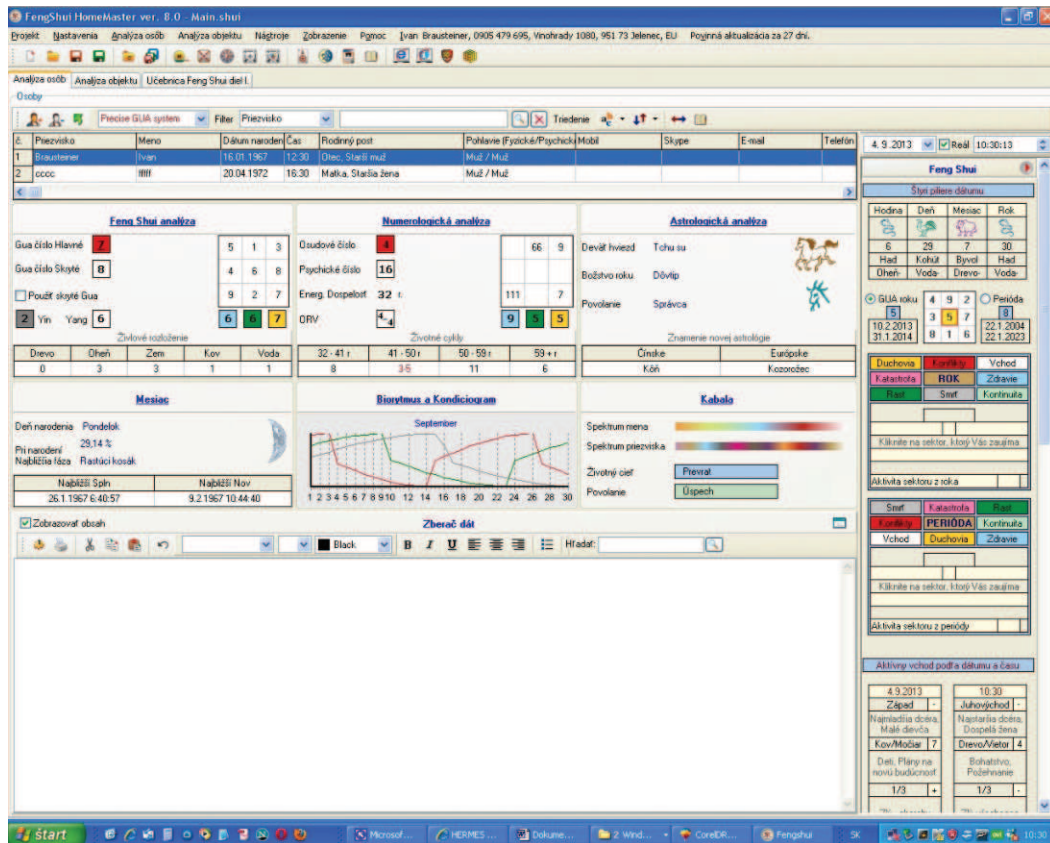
FengShui HomeMaster ver. 8.0 - Main.shui

Projekt Nastavenia Analýza osôb Analýza objektu Nástroje Zobrazenie Pomoc Ivan Brausteiner, 0905 479 695, Vinohrady 1080, 951 73 Jelenec, EU Povinná aktualizácia za 27 dní.

Analýza osôb | Analýza objektu | Učebnica Feng Shui diel I.

Osoby

Precise GUA system | Filter | Priezvisko | Triedenie

| č. | Priezvisko | Meno | Dátum narodenia | Čas | Rodinný post | Pohlavie (Fyzické/Psychické) | Mobil | Skype | E-mail | Telefón |
|---|---|---|---|---|---|---|---|---|---|---|
| 1 | Brausteiner | Ivan | 16.01.1967 | 12:30 | Otec, Starší muž | Muž / Muž | | | | |
| 2 | cccc | ffff | 20.04.1972 | 16:30 | Matka, Staršia žena | Muž / Muž | | | | |

4. 9.2013 | Reál | 10:30:13

Feng Shui

Štyri piliere dátumu

| Hodina | Deň | Mesiac | Rok |
|---|---|---|---|
| 6 | 29 | 7 | 30 |
| Had | Kohút | Byvol | Had |
| Oheň- | Voda- | Drevo- | Voda- |

GUA roku 4 9 2 Perióda
5 3 5 7 8
10.2.2013 8 1 6 22.1.2004
31.1.2014 22.1.2023

Feng Shui analýza

Gua číslo Hlavné 7
Gua číslo Skryté 8
Použiť skryté Gua
2 Yin Yang 6

5 1 3
4 6 8
9 2 7

6 6 7

Životné rozloženie

| Drevo | Oheň | Zem | Kov | Voda |
|---|---|---|---|---|
| 0 | 3 | 3 | 1 | 1 |

Numerologická analýza

Osudové číslo 4
Psychické číslo 16
Energ. Dospelosť 32 r.
ORV 4 4

66 9
111 7

9 5 5

Životné cykly

| 32 - 41 r | 41 - 50 r | 50 - 59 r | 59 + r |
|---|---|---|---|
| 8 | 3/5 | 11 | 6 |

Astrologická analýza

Deväť hviezd Tchu su
Božstvo roku Dôvtip
Povolanie Správca

Znamenie novej astrológie

| Čínske | Európske |
|---|---|
| Kôň | Kozorožec |

Duchovia | Konflikty | Vchod
Katastrofa | ROK | Zdravie
Rast | Smrť | Kontinuita

Kliknite na sektor, ktorý Vás zaujíma

Aktivita sektoru z roka

Mesiac

Deň narodenia Pondelok
Pri narodení 29,14 %
Najbližšia fáza Rastúci kosák

| Najbližší Spln | Najbližší Nov |
|---|---|
| 26.1.1967 6:40:57 | 9.2.1967 10:44:40 |

Biorytmus a Kondiciogram

September

1 2 3 4 5 6 7 8 9 10 12 14 16 18 20 22 24 26 28 30

Kabala

Spektrum mena
Spektrum priezviska
Životný cieľ Prevrat
Povolanie Úspech

Smrť | Katastrofa | Rast
Konflikty | PERIÓDA | Kontinuita
Vchod | Duchovia | Zdravie

Kliknite na sektor, ktorý Vás zaujíma

Aktivita sektoru z periódy

Zobrazovať obsah

Zberač dát

Black | B I U | Hľadať:

Aktívny vchod podľa dátumu a času

4.9.2013 | 10:30
Západ | Juhovýchod
Najmladšia dcéra, Malé dievča | Najstaršia dcéra, Dospelá žena
Kov/Močiar 7 | Drevo/Vietor 4
Deti, Plány na novú budúcnosť | Bohatstvo, Požehnanie
1/3 + | 1/3 -

štart | Microsof... | HERMES ... | Dokume... | 2 Wind... | CorelDR... | Fengshui | SK | 10:30